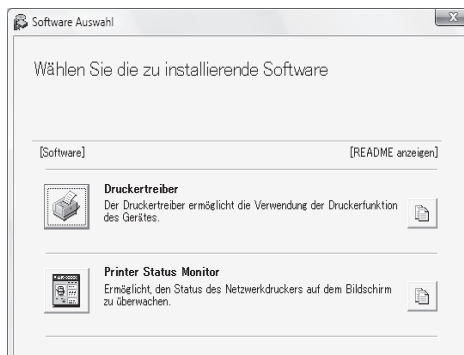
Software Auswahl

Wählen Sie die zu installierende Software

[Software]

[README anzeigen]

Druckertreiber
Der Druckertreiber ermöglicht die Verwendung der Druckerfunktion des Gerätes.

Printer Status Monitor
Ermöglicht, den Status des Netzwerkdruckers auf dem Bildschirm zu überwachen.